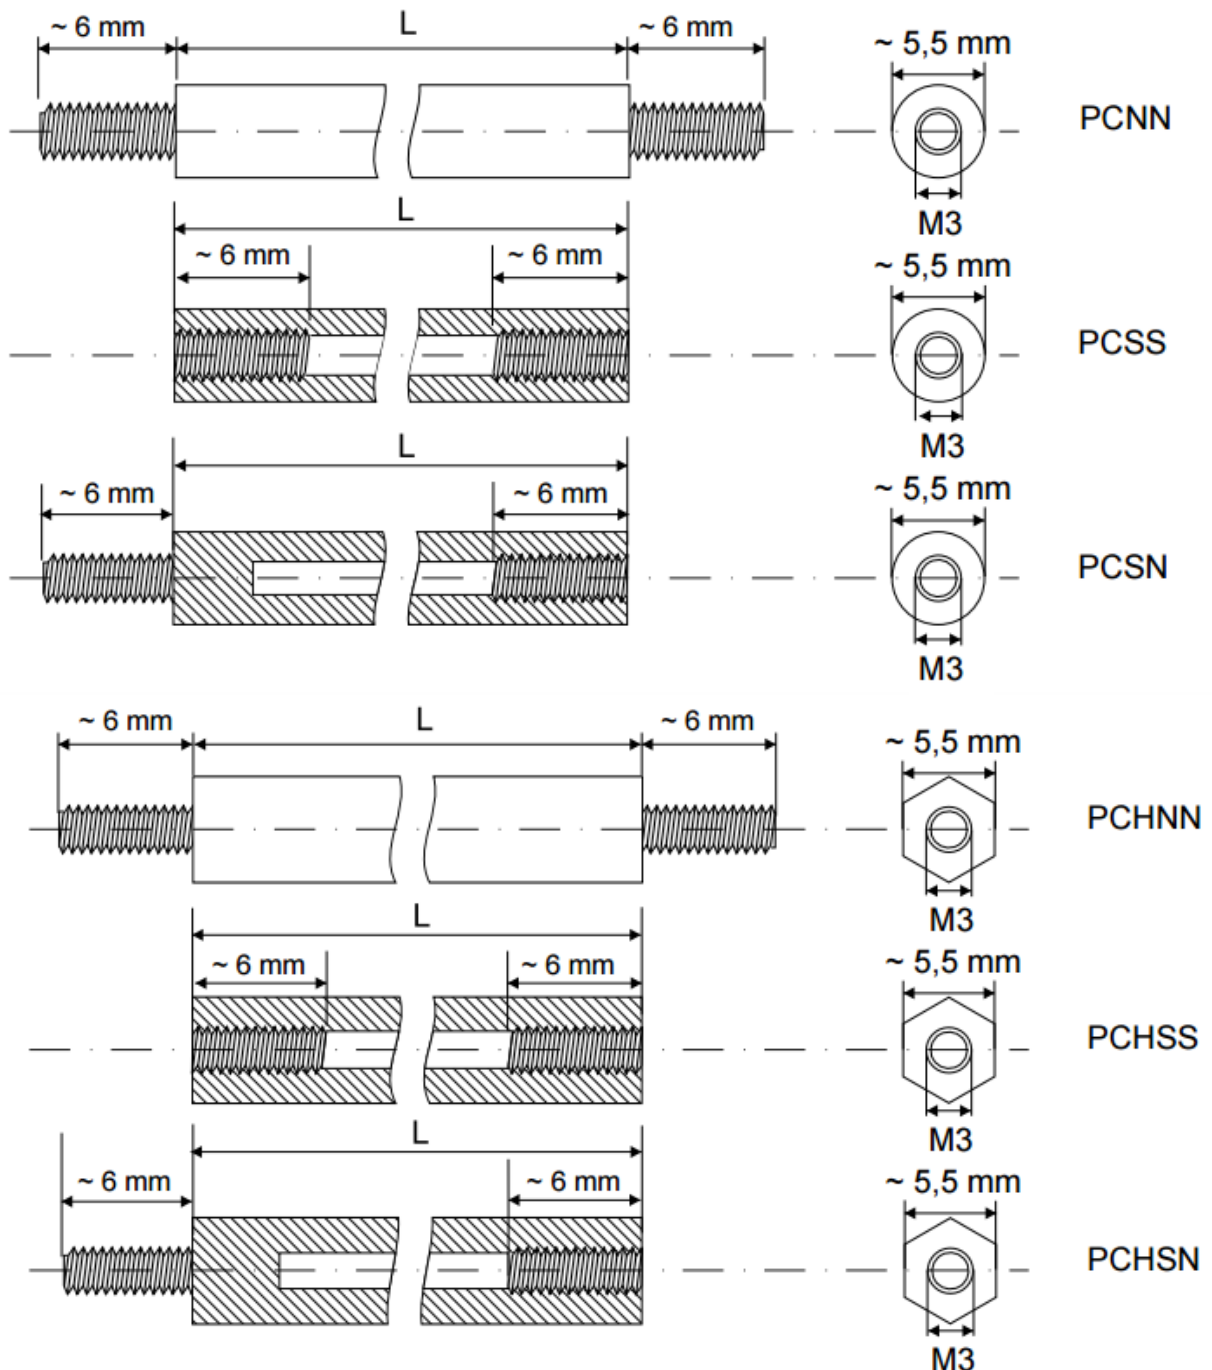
~ 6 mm L ~ 6 mm ~ 5,5 mm

PCNN

M3

L

~ 6 mm ~ 6 mm ~ 5,5 mm

PCSS

M3

L

~ 6 mm ~ 6 mm ~ 5,5 mm

PCSN

M3

~ 6 mm L ~ 6 mm ~ 5,5 mm

PCHNN

M3

L

~ 6 mm ~ 6 mm ~ 5,5 mm

PCHSS

M3

L

~ 6 mm ~ 6 mm ~ 5,5 mm

PCHSN

M3